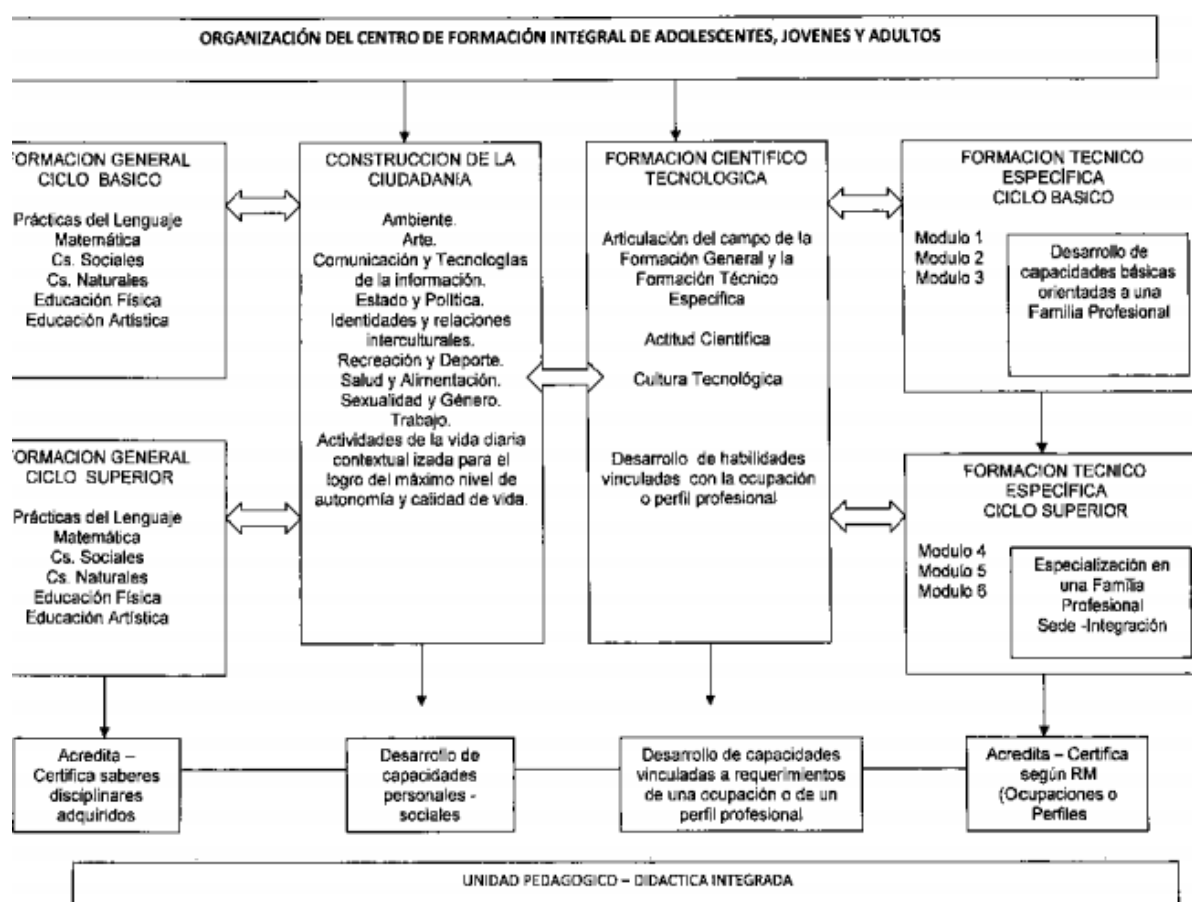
ORGANIZACIÓN DEL CENTRO DE FORMACIÓN INTEGRAL DE ADOLESCENTES, JOVENES Y ADULTOS

FORMACION GENERAL CICLO BASICO

Prácticas del Lenguaje
Matemática
Cs. Sociales
Cs. Naturales
Educación Física
Educación Artística

FORMACION GENERAL CICLO SUPERIOR

Prácticas del Lenguaje
Matemática
Cs. Sociales
Cs. Naturales
Educación Física
Educación Artística

CONSTRUCCION DE LA CIUDADANIA

Ambiente.
Arte.
Comunicación y Tecnologías de la información.
Estado y Política.
Identidades y relaciones interculturales.
Recreación y Deporte.
Salud y Alimentación.
Sexualidad y Género.
Trabajo.
Actividades de la vida diaria contextual izada para el logro del máximo nivel de autonomía y calidad de vida.

FORMACION CIENTIFICO TECNOLOGICA

Articulación del campo de la Formación General y la Formación Técnico Específica

Actitud Científica

Cultura Tecnológica

Desarrollo de habilidades vinculadas con la ocupación o perfil profesional

FORMACION TECNICO ESPECÍFICA CICLO BASICO

Modulo 1
Modulo 2
Modulo 3

Desarrollo de capacidades básicas orientadas a una Familia Profesional

FORMACION TECNICO ESPECÍFICA CICLO SUPERIOR

Modulo 4
Modulo 5
Modulo 6

Especialización en una Familia Profesional Sede -Integración

Acredita – Certifica saberes disciplinares adquiridos

Desarrollo de capacidades personales - sociales

Desarrollo de capacidades vinculadas a requerimientos de una ocupación o de un perfil profesional

Acredita – Certifica según RM (Ocupaciones o Perfiles

UNIDAD PEDAGOGICO – DIDACTICA INTEGRADA